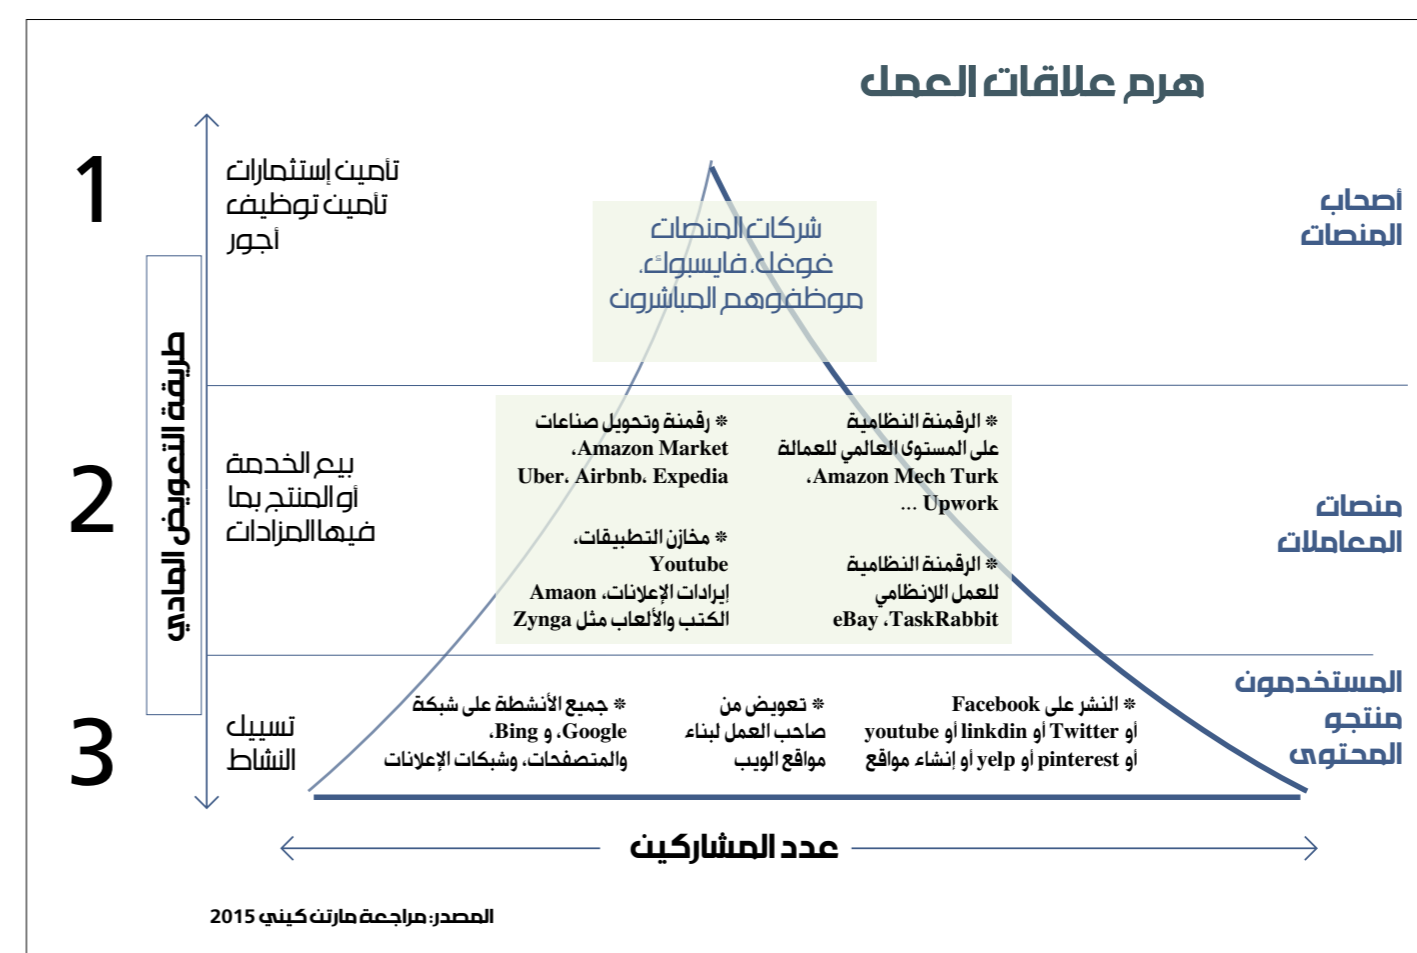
هرم علاقات العمل

1
تأمين إستثمارات
تأمين توظيف
أجور

شركات المنصات
غوغل، فايسبوك،
موظفوهم المباشرون

أصحاب
المنصات

طريقة التعويض المادي

2
بيع الخدمة
أو المنتج بما
فيها المزادات

* رقمنة وتحويل صناعات
Amazon Market،
Uber، Airbnb، Expedia

* الرقمنة النظامية
على المستوى العالمي للعمالة
Amazon Mech Turk،
Upwork ...

* مخازن التطبيقات،
Youtube
إيرادات الإعلانات، Amaon
الكتب والألعاب مثل Zynga

* الرقمنة النظامية
للعمل اللانظامي
eBay ،TaskRabbit

منصات
المعاملات

3
تسييل
النشاط

* جميع الأنشطة على شبكة
Google، و Bing،
والمتصفحات، وشبكات الإعلانات

* تعويض من
صاحب العمل لبناء
مواقع الويب

* النشر على Facebook
أو Twitter أو linkdin أو youtube
أو pinterest أو yelp أو إنشاء مواقع

المستخدمون
منتجو
المحتوى

عدد المشاركين

المصدر: مراجعة مارتن كيني 2015